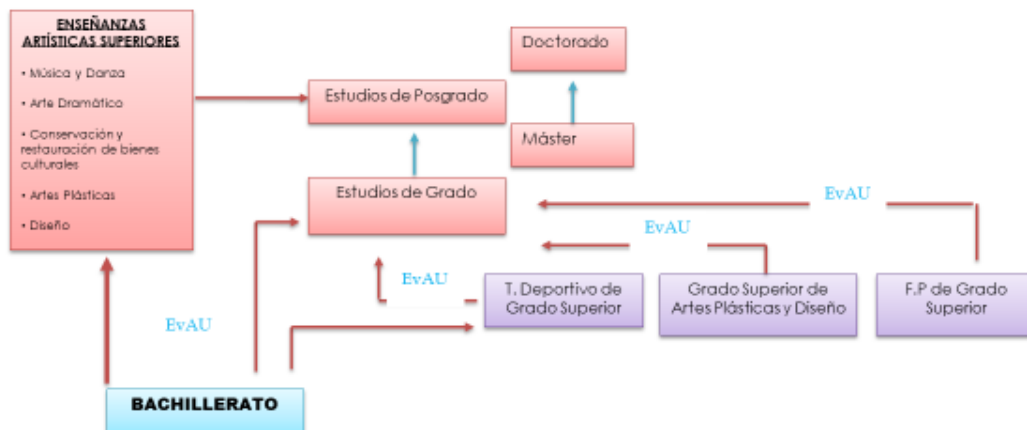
ENSEÑANZAS ARTÍSTICAS SUPERIORES

• Música y Danza

• Arte Dramático

• Conservación y restauración de bienes culturales

• Artes Plásticas

• Diseño

Doctorado

Estudios de Posgrado

Máster

Estudios de Grado

EvAU

EvAU

EvAU

EvAU

T. Deportivo de Grado Superior

Grado Superior de Artes Plásticas y Diseño

F.P de Grado Superior

BACHILLERATO